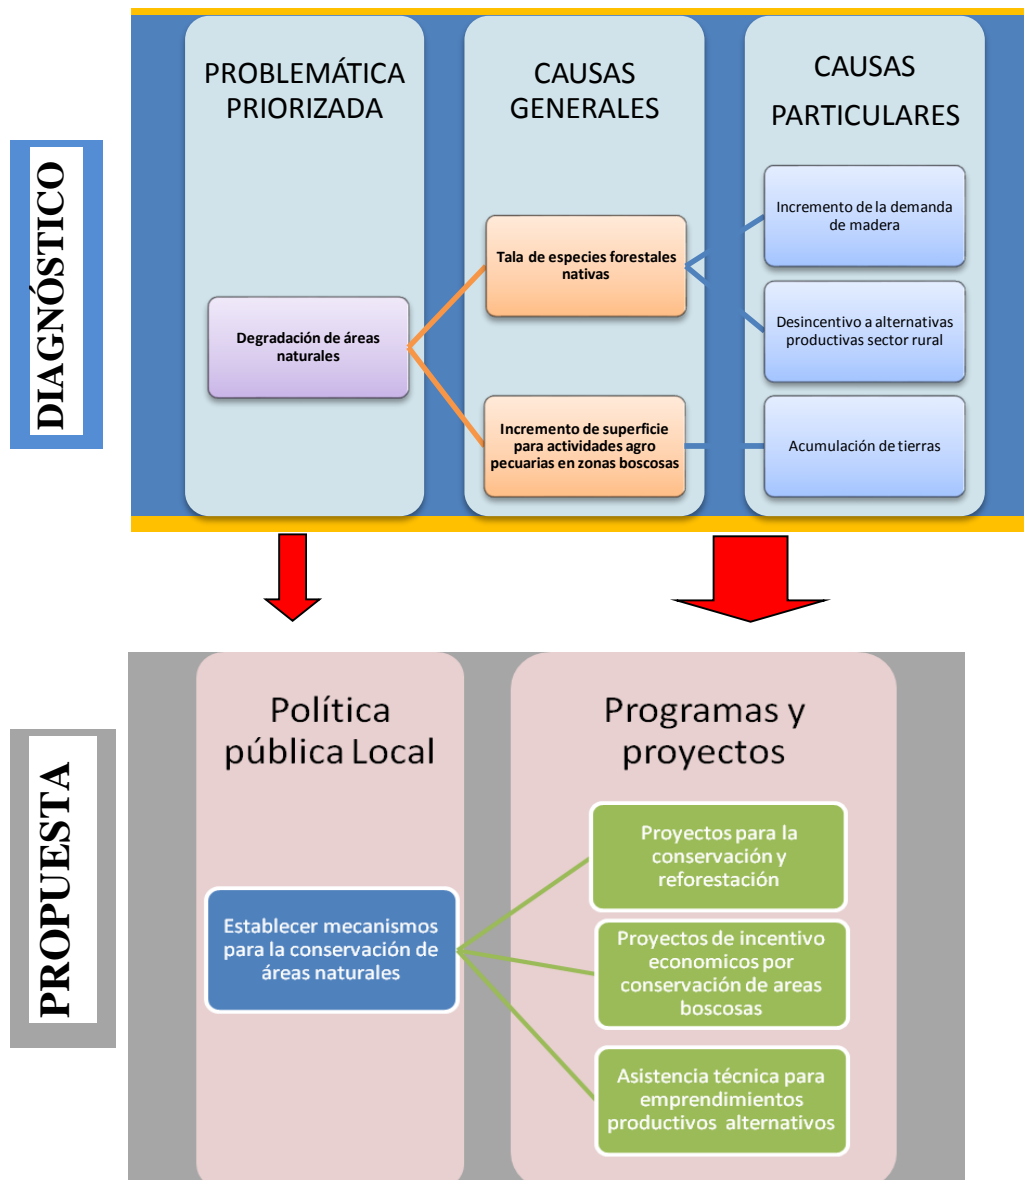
DIAGNÓSTICO

PROBLEMÁTICA PRIORIZADA

Degradación de áreas naturales

CAUSAS GENERALES

Tala de especies forestales nativas

Incremento de superficie para actividades agro pecuarias en zonas boscosas

CAUSAS PARTICULARES

Incremento de la demanda de madera

Desincentivo a alternativas productivas sector rural

Acumulación de tierras

PROPUESTA

Política pública Local

Establecer mecanismos para la conservación de áreas naturales

Programas y proyectos

Proyectos para la conservación y reforestación

Proyectos de incentivo economicos por conservación de areas boscosas

Asistencia técnica para emprendimientos productivos alternativos